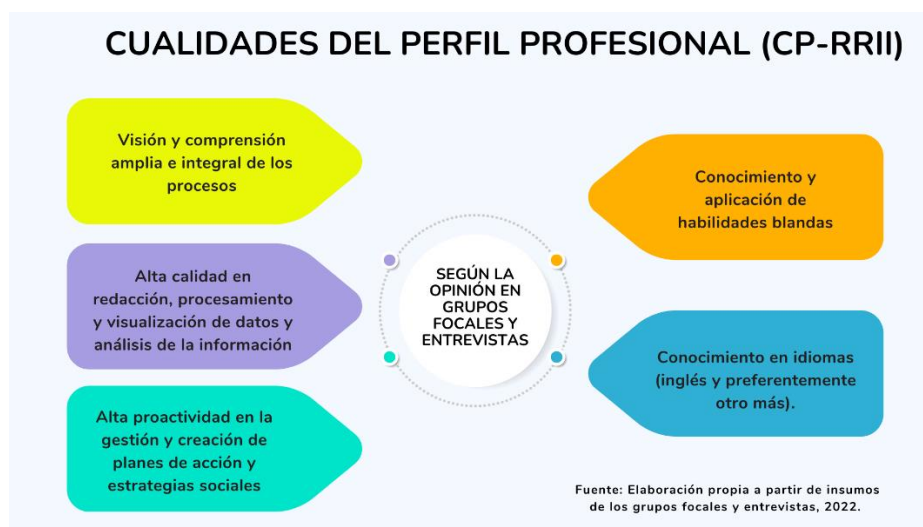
CUALIDADES DEL PERFIL PROFESIONAL (CP-RRII)

Visión y comprensión amplia e integral de los procesos

Alta calidad en redacción, procesamiento y visualización de datos y análisis de la información

Alta proactividad en la gestión y creación de planes de acción y estrategias sociales

SEGÚN LA OPINIÓN EN GRUPOS FOCALES Y ENTREVISTAS

Conocimiento y aplicación de habilidades blandas

Conocimiento en idiomas (inglés y preferentemente otro más).

Fuente: Elaboración propia a partir de insumos de los grupos focales y entrevistas, 2022.